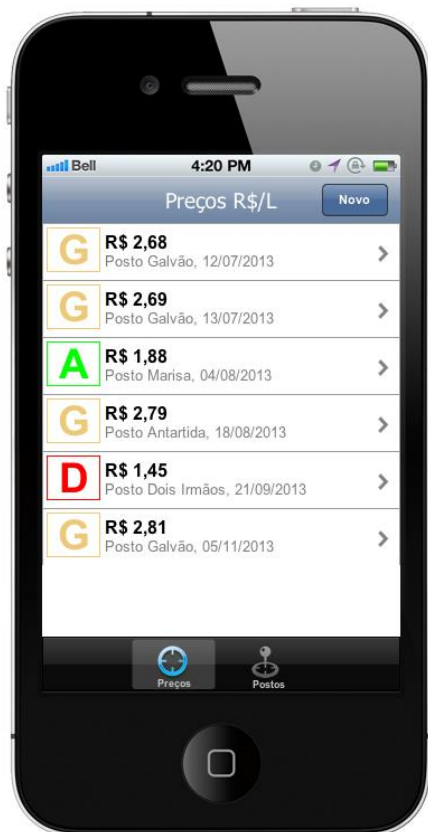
Bell 4:20 PM

Preços R$/L Novo

G R$ 2,68
Posto Galvão, 12/07/2013

G R$ 2,69
Posto Galvão, 13/07/2013

A R$ 1,88
Posto Marisa, 04/08/2013

G R$ 2,79
Posto Antartida, 18/08/2013

D R$ 1,45
Posto Dois Irmãos, 21/09/2013

G R$ 2,81
Posto Galvão, 05/11/2013

Preços Postos